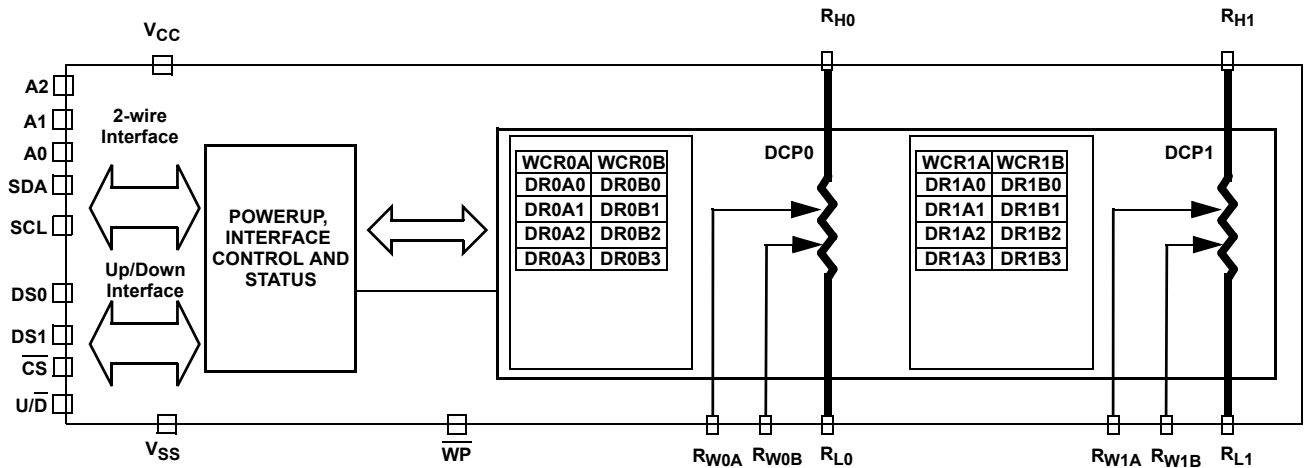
$V_{CC}$

$R_{H0}$

$R_{H1}$

A2

A1

A0

SDA

SCL

DS0

DS1

$\overline{CS}$

$U/\overline{D}$

2-wire Interface

Up/Down Interface

POWERUP, INTERFACE CONTROL AND STATUS

| WCR0A | WCR0B |
|---|---|
| DR0A0 | DR0B0 |
| DR0A1 | DR0B1 |
| DR0A2 | DR0B2 |
| DR0A3 | DR0B3 |

DCP0

| WCR1A | WCR1B |
|---|---|
| DR1A0 | DR1B0 |
| DR1A1 | DR1B1 |
| DR1A2 | DR1B2 |
| DR1A3 | DR1B3 |

DCP1

$V_{SS}$

$\overline{WP}$

$R_{W0A}$ $R_{W0B}$ $R_{L0}$

$R_{W1A}$ $R_{W1B}$ $R_{L1}$